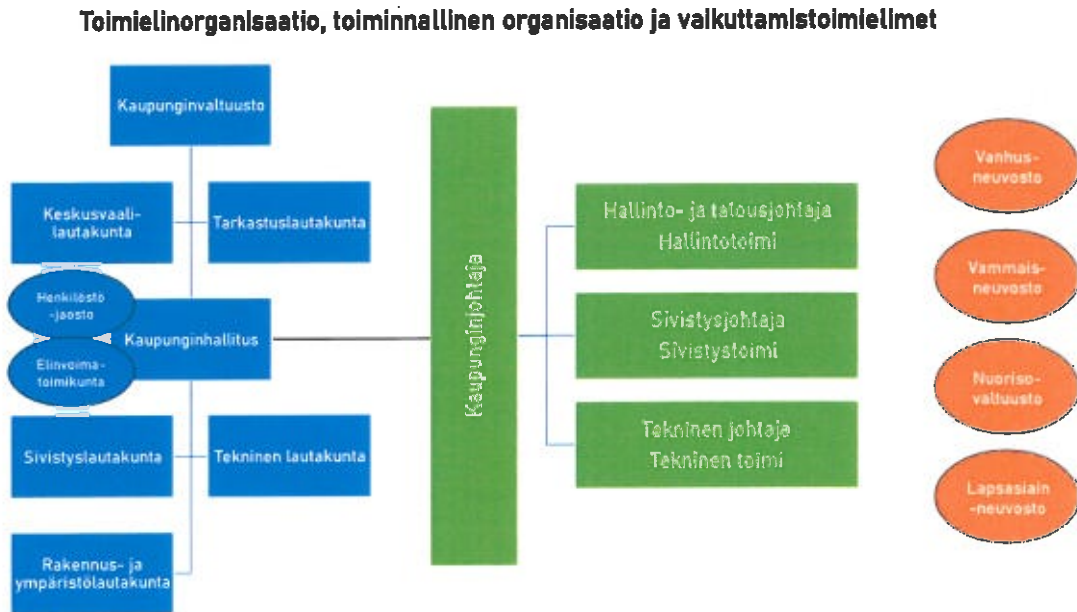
Toimielinorganisaatio, toiminnallinen organisaatio ja vaikuttamistoimielimet

Kaupunginvaltuusto

Keskusvaalilautakunta

Tarkastuslautakunta

Henkilöstö-jaosto

Kaupunginhallitus

Elinvoimatoimikunta

Sivistyslautakunta

Tekninen lautakunta

Rakennus- ja ympäristölautakunta

Kaupunginjohtaja

Hallinto- ja talousjohtaja Hallintotoimi

Sivistysjohtaja Sivistystoimi

Tekninen johtaja Tekninen toimi

Vanhusneuvosto

Vammaisneuvosto

Nuorisovaltuusto

Lapsasiain-neuvosto